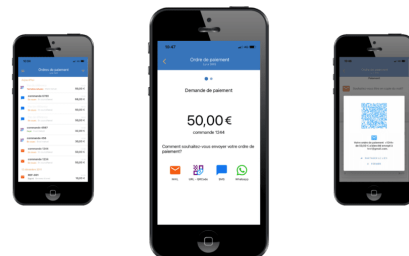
10:47

Ordre de paiement

Demande de paiement

50,00 €

commande 1244

Comment souhaitez-vous envoyer votre ordre de paiement ?

Mail

SMS

WhatsApp

Ordre de paiement

commande 1244

commande 3987

commande 000

commande 1234